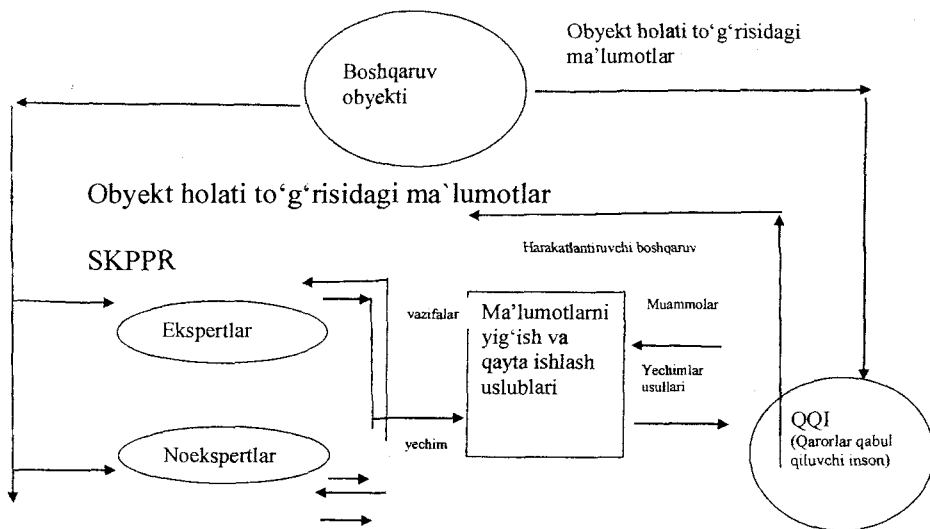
Obyekt holati to‘g‘risidagi ma’lumotlar

Boshqaruv obyekti

Obyekt holati to‘g‘risidagi ma`lumotlar

Harakatlantiruvchi boshqaruv

SKPPR

Ekspertlar

vazifalar

Ma’lumotlarni yig‘ish va qayta ishlash uslublari

Muammolar

Yechimlar usullari

yechim

Noekspertlar

QQI
(Qarorlar qabul qiluvchi inson)